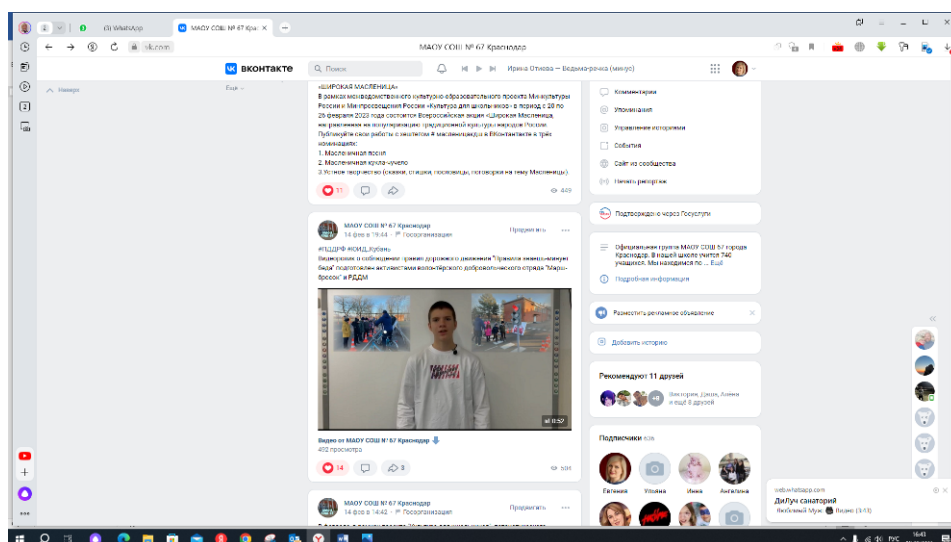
(3) WhatsApp

МАОУ СОШ № 67 Красно

vk.com

МАОУ СОШ № 67 Краснодар

ВКОНТАКТЕ

Поиск

Ирина Отиева — Ведьма-рачка (минус)

Наверх

Ещё

«ШИРОКАЯ МАСЛЕНИЦА»
В рамках межведомственного культурно-образовательного проекта Министерства культуры России и Министерства просвещения России «Культура для школьников» в период с 20 по 26 февраля 2023 года состоится Всероссийская акция «Широкая Масленица, направленная на популяризацию традиционной культуры народов России.
Публикуйте свои работы с хэштегом # масленицакдш в ВКонтакте в трёх номинациях:
1. Масленичная песня
2. Масленичная кукла-чучело
3.Устное творчество (сказки, стишки, пословицы, поговорки на тему Масленицы).

11

449

МАОУ СОШ № 67 Краснодар
14 фев в 19:44 · Госорганизация

Предложить

#ПДДРФ #ЮИД_Кубань
Видеоролик о соблюдении правил дорожного движения "Правила знаешь-нет беды" подготовлен активистами волонтёрского добровольческого отряда "Марш-бросок" и РДДМ

0:57

Видео от МАОУ СОШ № 67 Краснодар
492 просмотра

14

3

500

МАОУ СОШ № 67 Краснодар
14 фев в 14:42 · Госорганизация

Предложить

Комментарии
Упоминания
Управление историями
События
Сайт из сообщества
Начать репортаж

Подтверждено через Госуслуги

Официальная группа МАОУ СОШ 67 города Краснодар. В нашей школе учится 740 учащихся. Мы находимся по ... Ещё
Подробная информация

Разместить рекламное объявление

Добавить историю

Рекомендуют 11 друзей
Виктория, Джин, Алёна и ещё 8 друзей

Подписчики 838

Евгения
Ульяна
Инна
Ангелина

web.whatsapp.com
ДиЛуч санаторий
Вероника Мук: Видео (3:11)

РУС
16:43